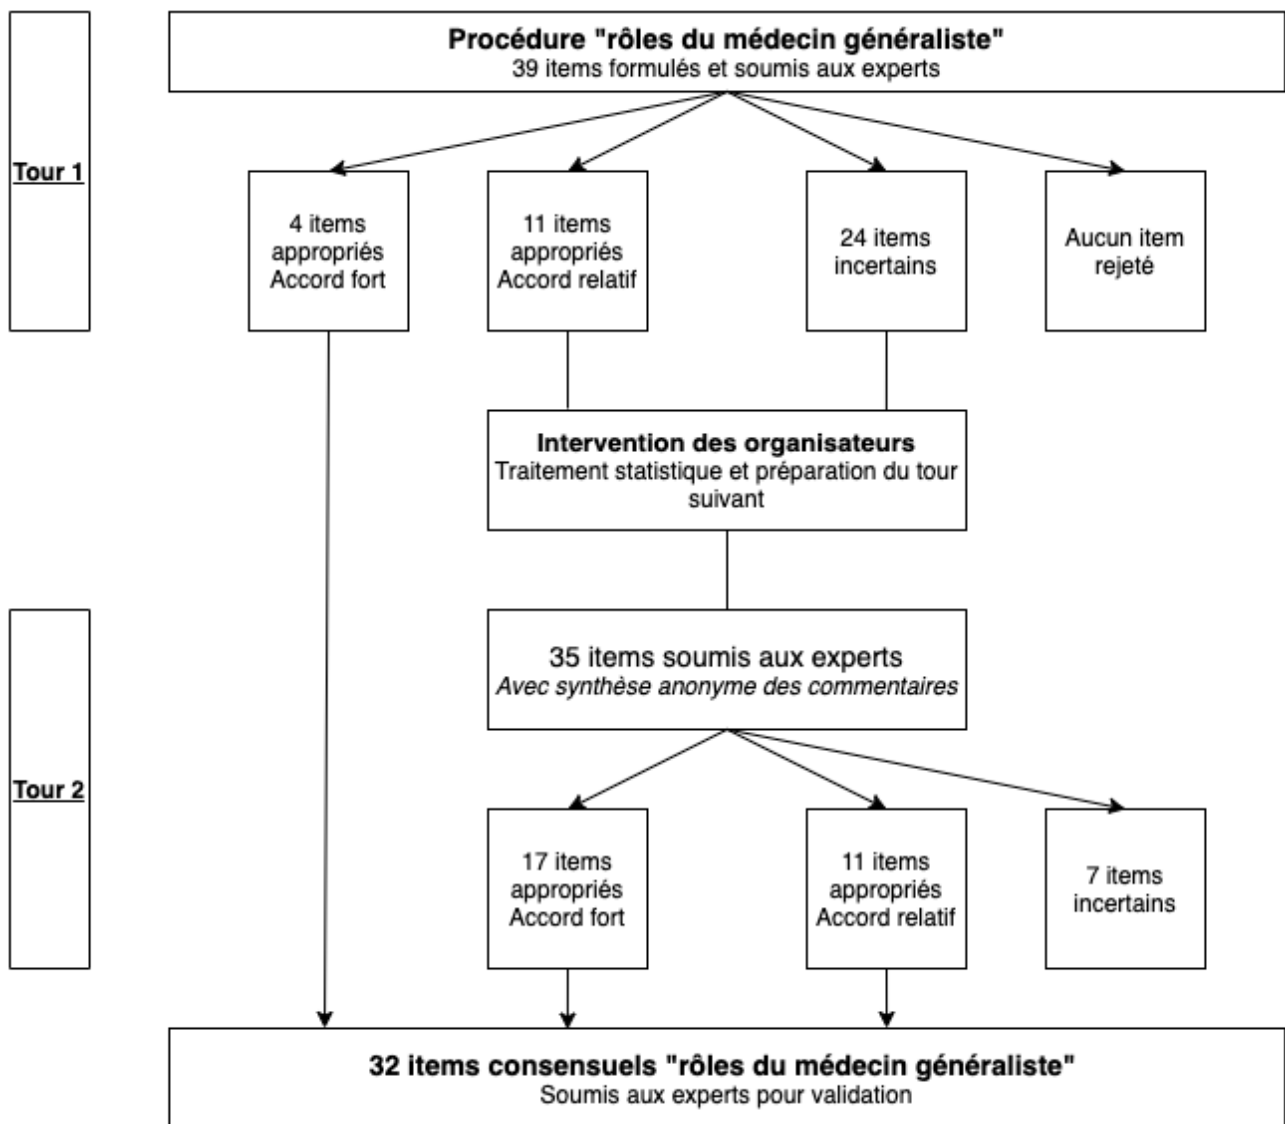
**Procédure "rôles du médecin généraliste"**
39 items formulés et soumis aux experts

**Tour 1**

4 items appropriés Accord fort

11 items appropriés Accord relatif

24 items incertains

Aucun item rejeté

**Intervention des organisateurs**
Traitement statistique et préparation du tour suivant

**Tour 2**

35 items soumis aux experts
*Avec synthèse anonyme des commentaires*

17 items appropriés Accord fort

11 items appropriés Accord relatif

7 items incertains

**32 items consensuels "rôles du médecin généraliste"**
Soumis aux experts pour validation